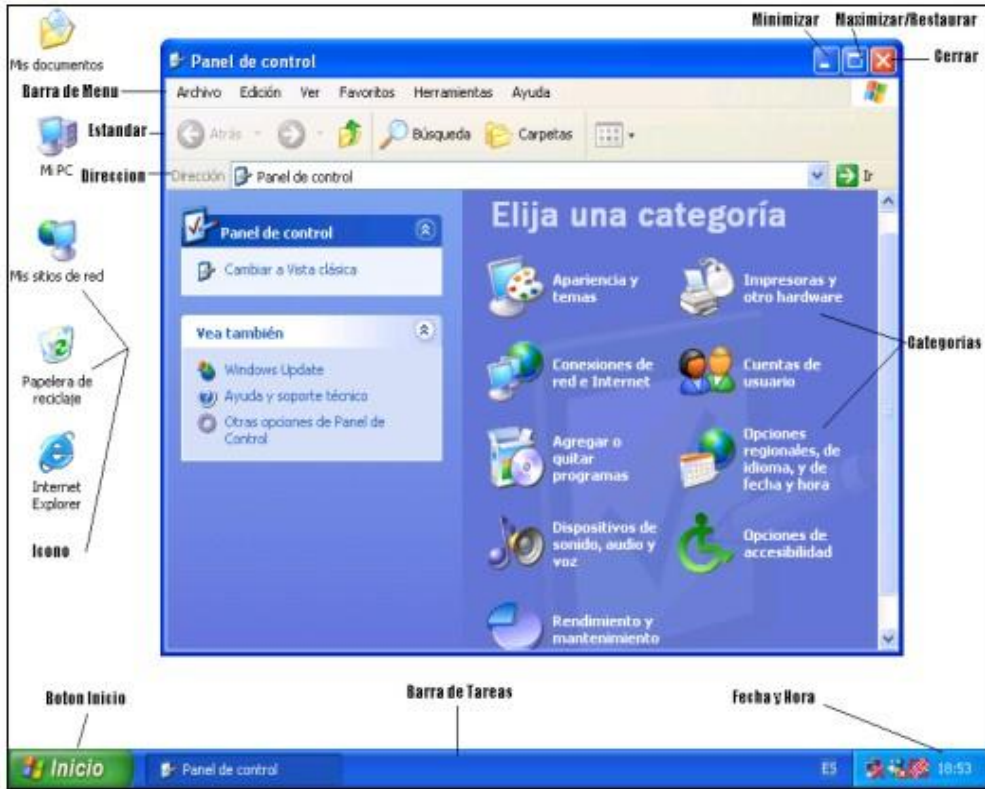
Mis documentos

Minimizar Masimizar/Restaurar

Panel de control

Cerrar

Barra de Menu

Archivo Edición Ver Favoritos Herramientas Ayuda

Estandar

Atrás

Búsqueda Carpetas

Mi PC

Direccion

Dirección Panel de control

Ir

Panel de control

Cambiar a Vista clásica

Mis sitios de red

Vea también

Windows Update

Ayuda y soporte técnico

Otras opciones de Panel de Control

Papelera de reciclaje

Internet Explorer

Icono

Elija una categoría

Apariencia y temas

Impresoras y otro hardware

Categorias

Conexiones de red e Internet

Cuentas de usuario

Agregar o quitar programas

Opciones regionales, de idioma, y de fecha y hora

Dispositivos de sonido, audio y voz

Opciones de accesibilidad

Rendimiento y mantenimiento

Boton Inicio

Barra de Tareas

Fecha y Hora

Inicio

Panel de control

ES

18:53